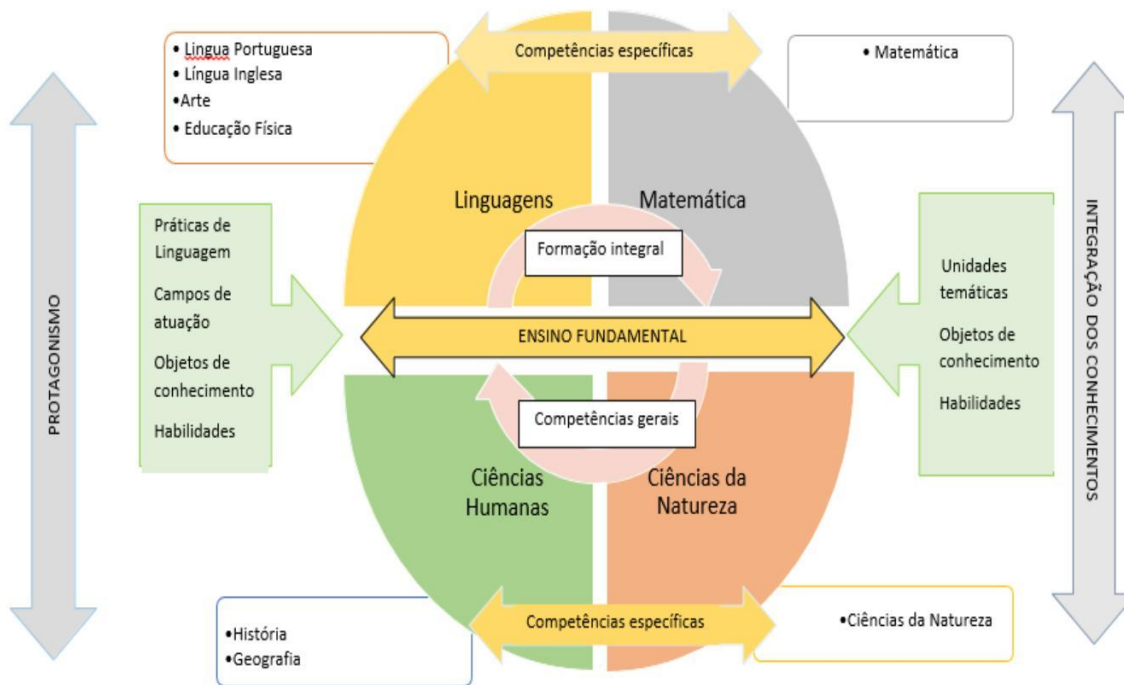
• Lingua Portuguesa
• Língua Inglesa
•Arte
• Educação Física

Competências específicas

• Matemática

PROTAGONISMO

Linguagens

Matemática

INTEGRAÇÃO DOS CONHECIMENTOS

Práticas de Linguagem

Campos de atuação

Objetos de conhecimento

Habilidades

Formação integral

Unidades temáticas

Objetos de conhecimento

Habilidades

ENSINO FUNDAMENTAL

Competências gerais

Ciências Humanas

Ciências da Natureza

•História
•Geografia

Competências específicas

•Ciências da Natureza